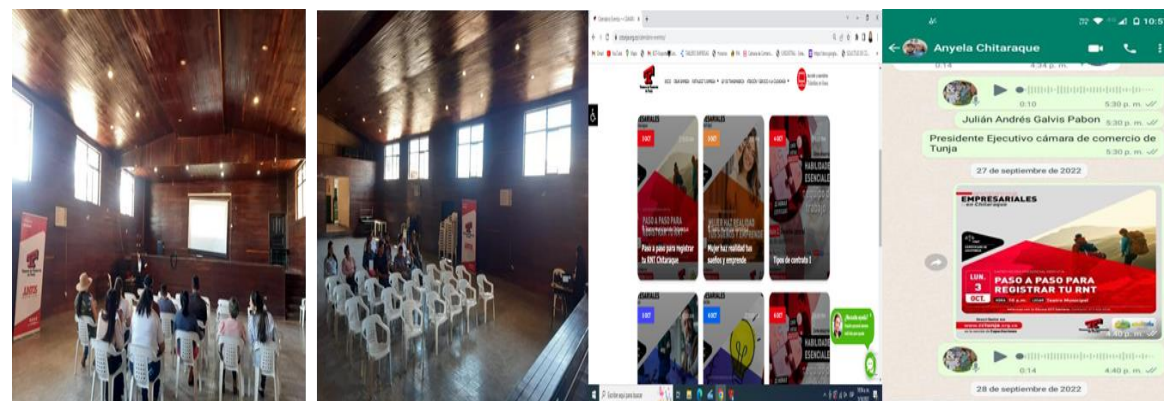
Anyela Chitaraque

0:14 4:34 p. m.

0:10 5:30 p. m.

Julián Andrés Galvis Pabon 5:30 p. m.

Presidente Ejecutivo cámara de comercio de Tunja 5:30 p. m.

27 de septiembre de 2022

EMPRESARIALES en Chitaraque

PASO A PASO PARA REGISTRAR TU RNT

LUN. 3 OCT.

www.cctunja.org.co

4:40 p. m.

0:14 4:40 p. m.

28 de septiembre de 2022

Paso a paso para registrar tu RNT Chitaraque

Mujer haz realidad tus sueños y emprende

Tipos de contrato 2

HABILIDADES ESENCIALES

Escribe aquí para buscar

10:5